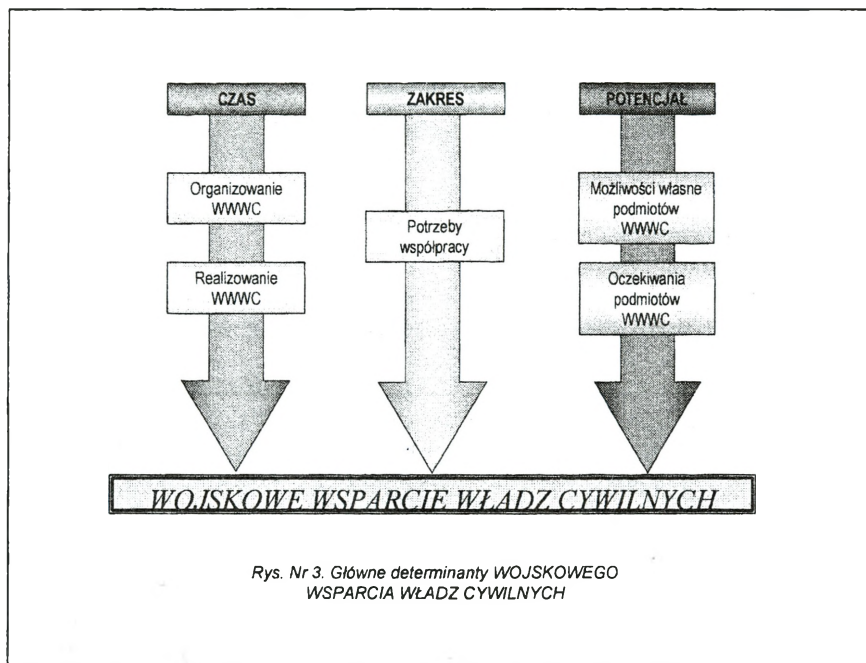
CZAS

Organizowanie WWWC

Realizowanie WWWC

ZAKRES

Potrzeby współpracy

POTENCJAŁ

Możliwości własne podmiotów WWWC

Oczekiwania podmiotów WWWC

WOJSKOWE WSPARCIE WŁADZ CYWILNYCH

Rys. Nr 3. Główne determinanty WOJSKOWEGO WSPARCIA WŁADZ CYWILNYCH